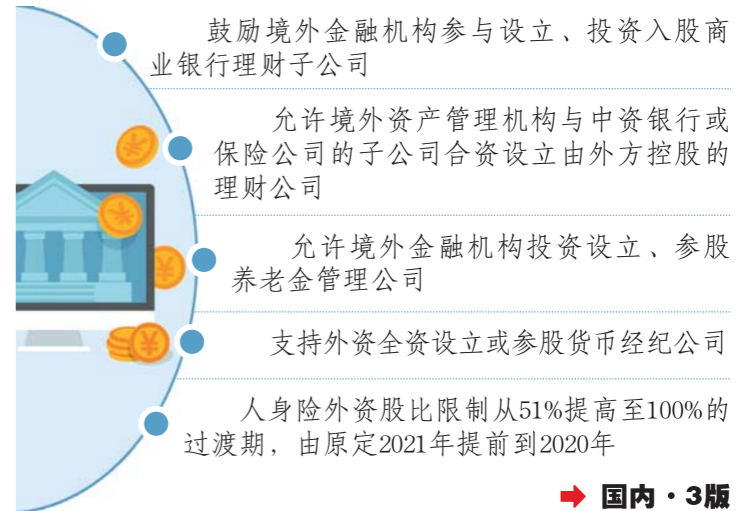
鼓励境外金融机构参与设立、投资入股商业银行理财子公司

允许境外资产管理机构与中资银行或保险公司的子公司合资设立由外方控股的理财公司

允许境外金融机构投资设立、参股养老金管理公司

支持外资全资设立或参股货币经纪公司

人身险外资股比限制从51%提高至100%的过渡期，由原定2021年提前到2020年

国内·3版